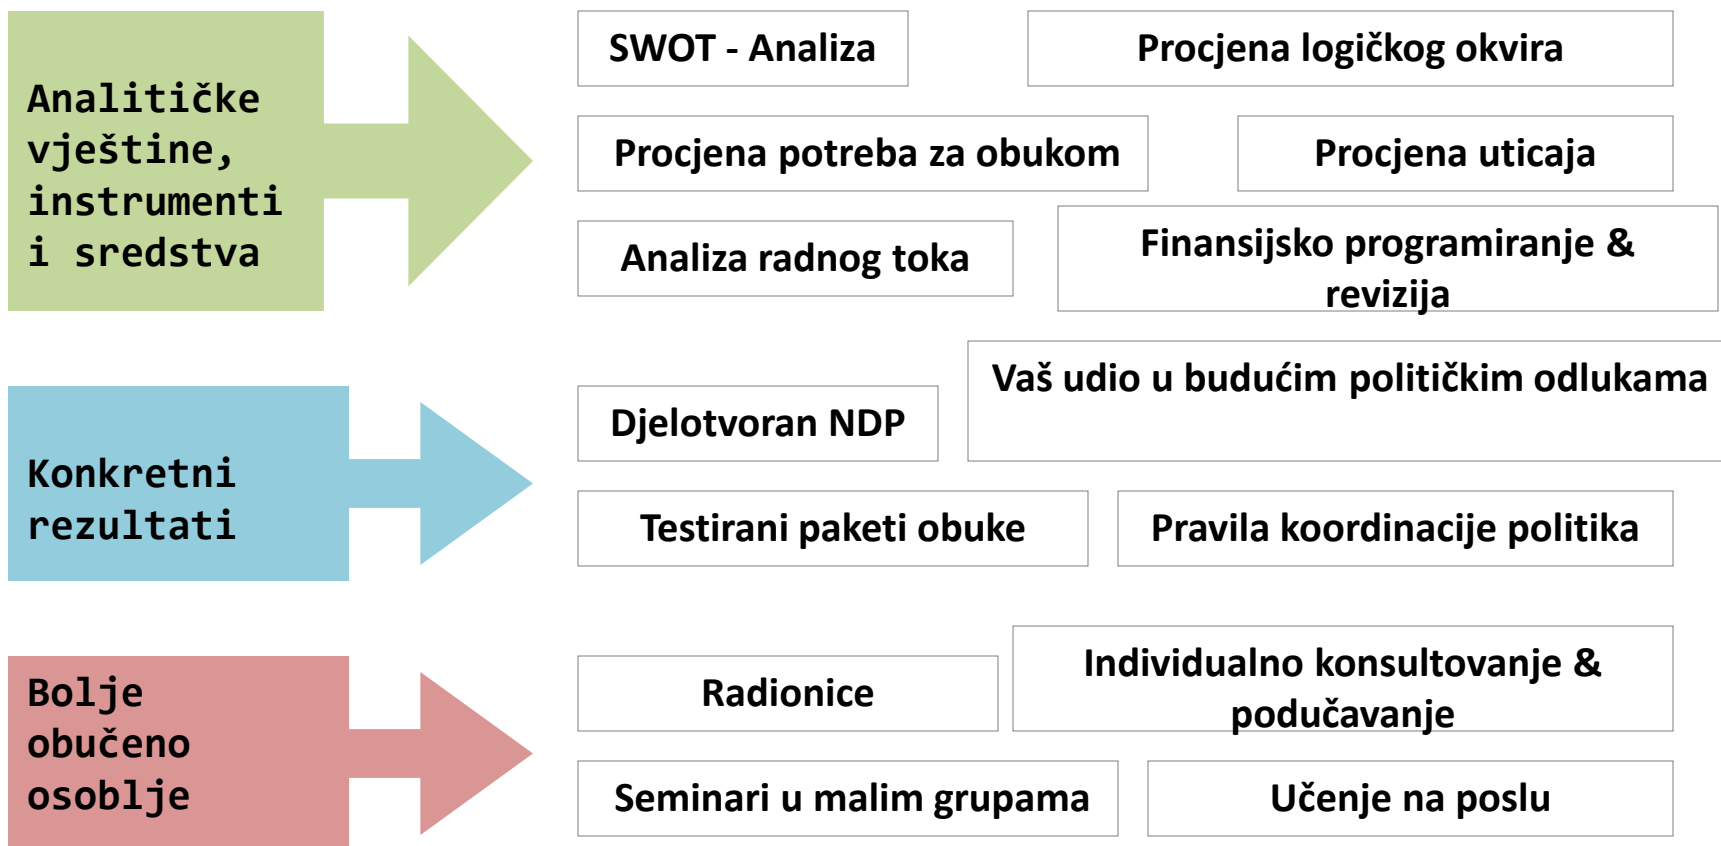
Analitičke vještine, instrumenti i sredstva

SWOT - Analiza

Procjena logičkog okvira

Procjena potreba za obukom

Procjena uticaja

Analiza radnog toka

Finansijsko programiranje & revizija

Konkretni rezultati

Djelotvoran NDP

Vaš udio u budućim političkim odlukama

Testirani paketi obuke

Pravila koordinacije politika

Bolje obučeno osoblje

Radionice

Individualno konsultovanje & podučavanje

Seminari u malim grupama

Učenje na poslu